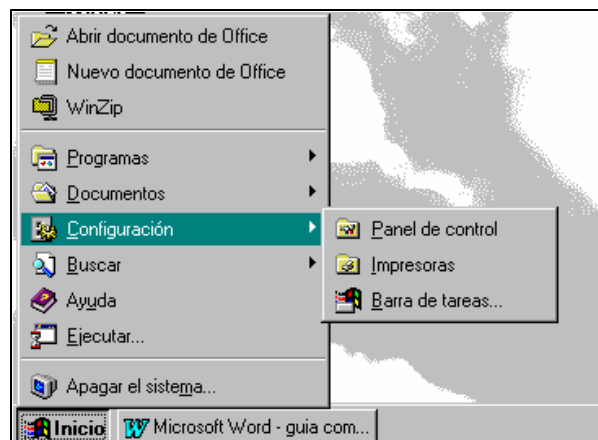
Abrir documento de Office
Nuevo documento de Office
WinZip
Programas
Documentos
Configuración
Buscar
Ayuda
Ejecutar...
Apagar el sistema...

Panel de control
Impresoras
Barra de tareas...

Inicio
Microsoft Word - guia com...